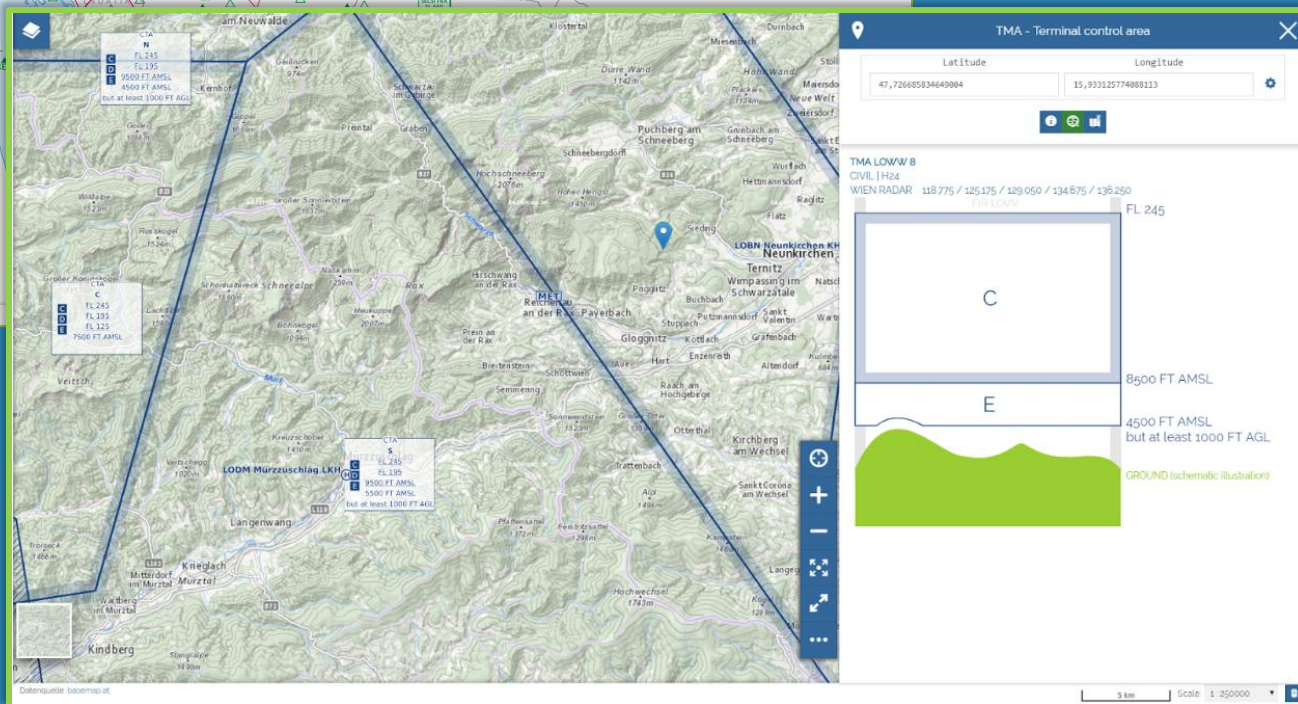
TMA - Terminal control area

Latitude
47,726685834649004
Longitude
15,933125774088113

TMA LOWW 8
CIVIL | H24
WIEN RADAR 118.775 / 125.175 / 129.050 / 134.675 / 136.250

FIR LOVV
FL 245
C
8500 FT AMSL
E
4500 FT AMSL
but at least 1000 FT AGL
GROUND (schematic illustration)

CTA
N
C
D
E
FL 245
FL 195
9500 FT AMSL
4500 FT AMSL
but at least 1000 FT AGL

CTA
C
C
D
E
FL 245
FL 195
FL 125
7500 FT AMSL

CTA
S
C
D
E
FL 245
FL 195
9500 FT AMSL
5500 FT AMSL
but at least 1000 FT AGL

am Neuwalde
Kernhof
Prein
Graben
Schwarzau im Gebirge
Puchberg am Schneeberg
Schneebergdorf
Grünbach am Schneeberg
Dürre Wand
Hochschneeberg 2076m
Klostertal
Miesenbach
Hohe Wand
Neue Welt
Würflach
Hettmannsdorf
Raglitz
Flatz
Sieding
LOBN Neunkirchen
Neunkirchen
Ternitz
Wimpassing im Schwarzatale
Natschbach
Buchbach
Pottschach
Sankt Valentin
Gloggnitz
Payerbach
Reichenau an der Rax
MET
Hirschwang an der Rax
Prein an der Rax
Rax
Schneealpe
Heukuppe 2007m
Naßkamm
Veitsch
Mürz
Breitenstein
Semmering
Schottwien
Kreuzschober
Enzenreith
Kottlach
Grafenbach
Altendorf
Aue
Hart
Raach am Hochgebirge
Otterthal
Kirchberg am Wechsel
Trattenbach
Sankt Corona am Wechsel
Sonnwendstein
LODM Mürzzuschlag LKH
Langenwang
Krieglach
Mürztal
Mitterdorf im Mürztal
Wartberg im Mürztal
Kindberg
Hochwechsel 1743m
Feistritzsattel
Pfaffensattel
Alpl
Stuppach
Pinggitz

Datenquelle: basemap.at
5 km
Scale 1: 250000